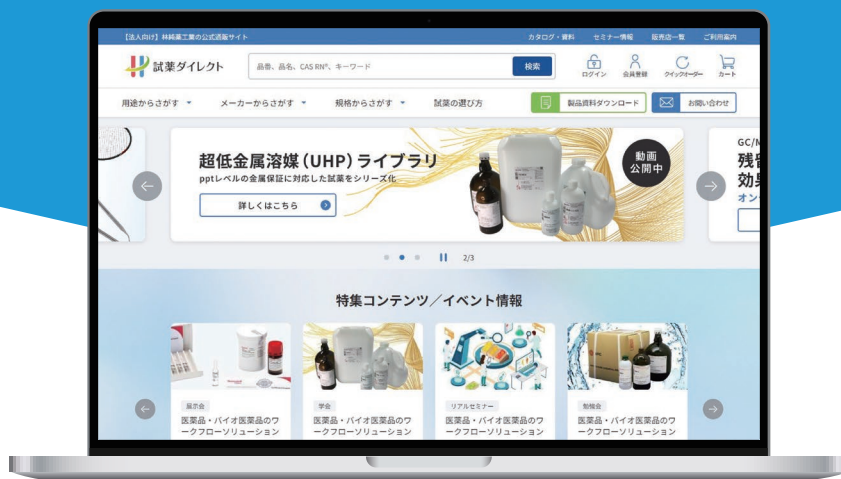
【法人向け】林純薬工業の公式通販サイト

カタログ・資料　セミナー情報　販売店一覧　ご利用案内

試薬ダイレクト

品番、品名、CAS RN®、キーワード

検索

ログイン　会員登録　クイックオーダー　カート

用途からさがす　メーカーからさがす　規格からさがす　試薬の選び方

製品資料ダウンロード　お問い合わせ

超低金属溶媒（UHP）ライブラリ

pptレベルの金属保証に対応した試薬をシリーズ化

詳しくはこちら

動画公開中

GC/M
残
効
オン

2/3

特集コンテンツ／イベント情報

展示会
医薬品・バイオ医薬品のワークフローソリューション

学会
医薬品・バイオ医薬品のワークフローソリューション

リアルセミナー
医薬品・バイオ医薬品のワークフローソリューション

勉強会
医薬品・バイオ医薬品のワークフローソリューション